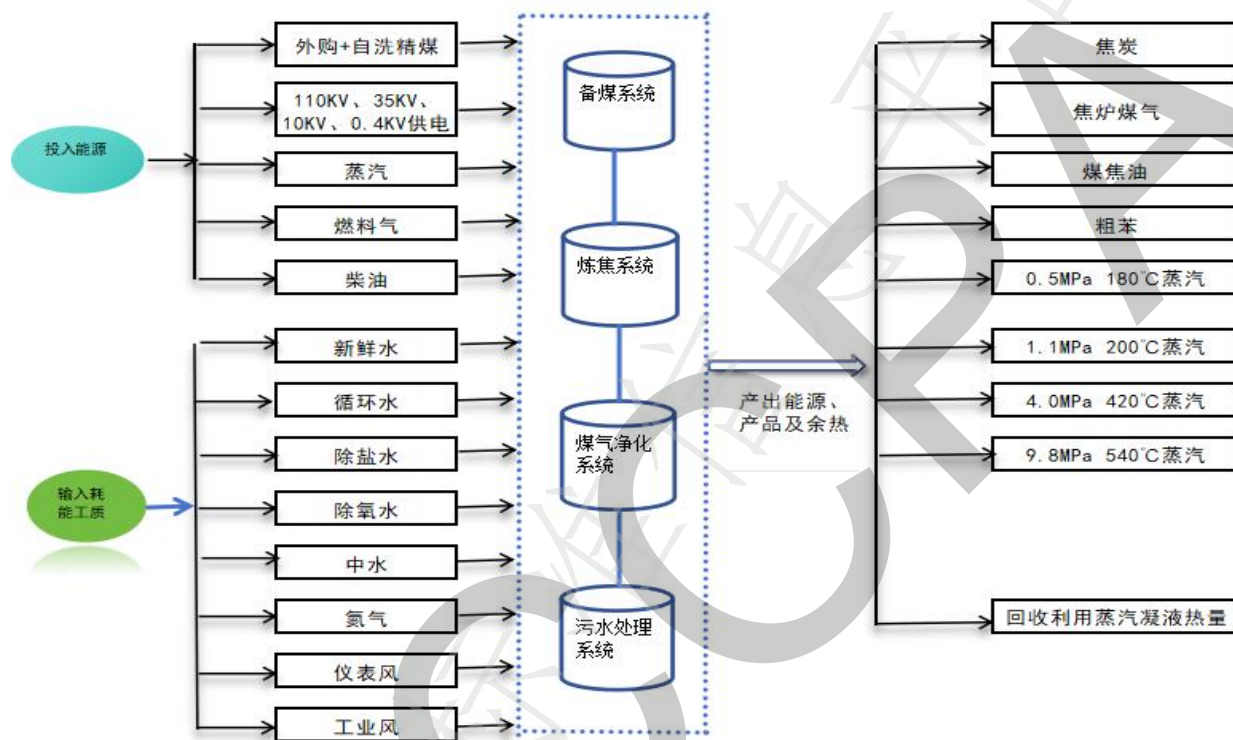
投入能源

外购+自洗精煤

110KV、35KV、10KV、0.4KV供电

蒸汽

燃料气

柴油

输入耗能工质

新鲜水

循环水

除盐水

除氧水

中水

氮气

仪表风

工业风

备煤系统

炼焦系统

煤气净化系统

污水处理系统

产出能源、产品及余热

焦炭

焦炉煤气

煤焦油

粗苯

0.5MPa 180℃蒸汽

1.1MPa 200℃蒸汽

4.0MPa 420℃蒸汽

9.8MPa 540℃蒸汽

回收利用蒸汽凝液热量